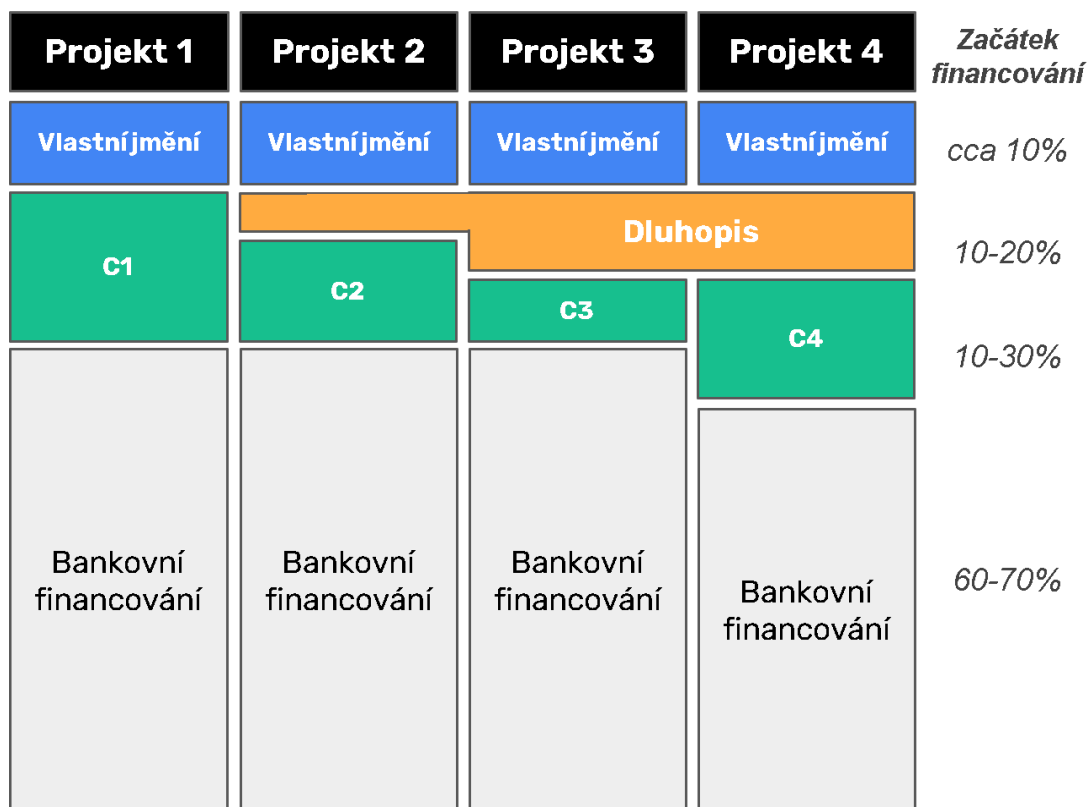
Projekt 1

Projekt 2

Projekt 3

Projekt 4

Začátek financování

Vlastní jmění

Vlastní jmění

Vlastní jmění

Vlastní jmění

cca 10%

Dluhopis

C1

C2

C3

C4

10-20%

10-30%

Bankovní financování

Bankovní financování

Bankovní financování

Bankovní financování

60-70%